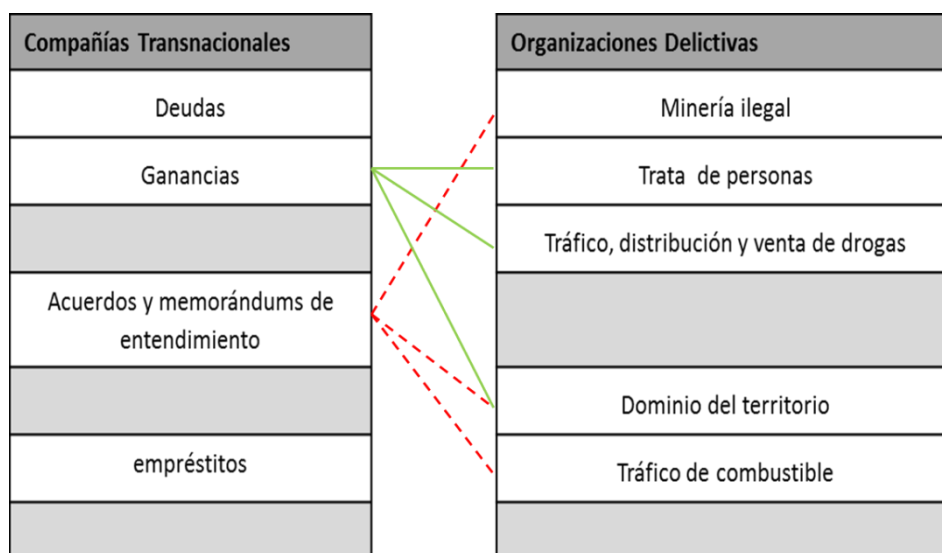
| Compañías Transnacionales |
|---|
| Deudas |
| Ganancias |
| |
| Acuerdos y memorándums de entendimiento |
| |
| empréstitos |
| |

| Organizaciones Delictivas |
|---|
| Minería ilegal |
| Trata de personas |
| Tráfico, distribución y venta de drogas |
| |
| Dominio del territorio |
| Tráfico de combustible |
| |